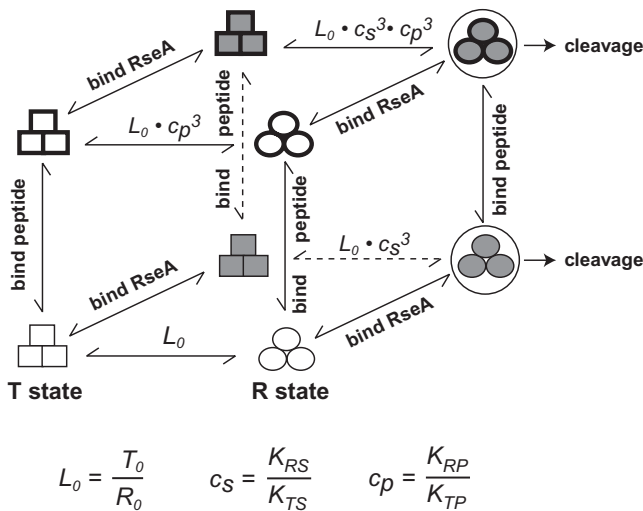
$L_0 \cdot c_S^3 \cdot c_P^3$

cleavage

bind RseA

bind peptide

bind RseA

$L_0 \cdot c_P^3$

bind peptide

bind peptide

bind peptide

$L_0 \cdot c_S^3$

cleavage

bind RseA

bind RseA

$L_0$

T state

R state

$L_0 = \frac{T_0}{R_0}$ $c_S = \frac{K_{RS}}{K_{TS}}$ $c_P = \frac{K_{RP}}{K_{TP}}$